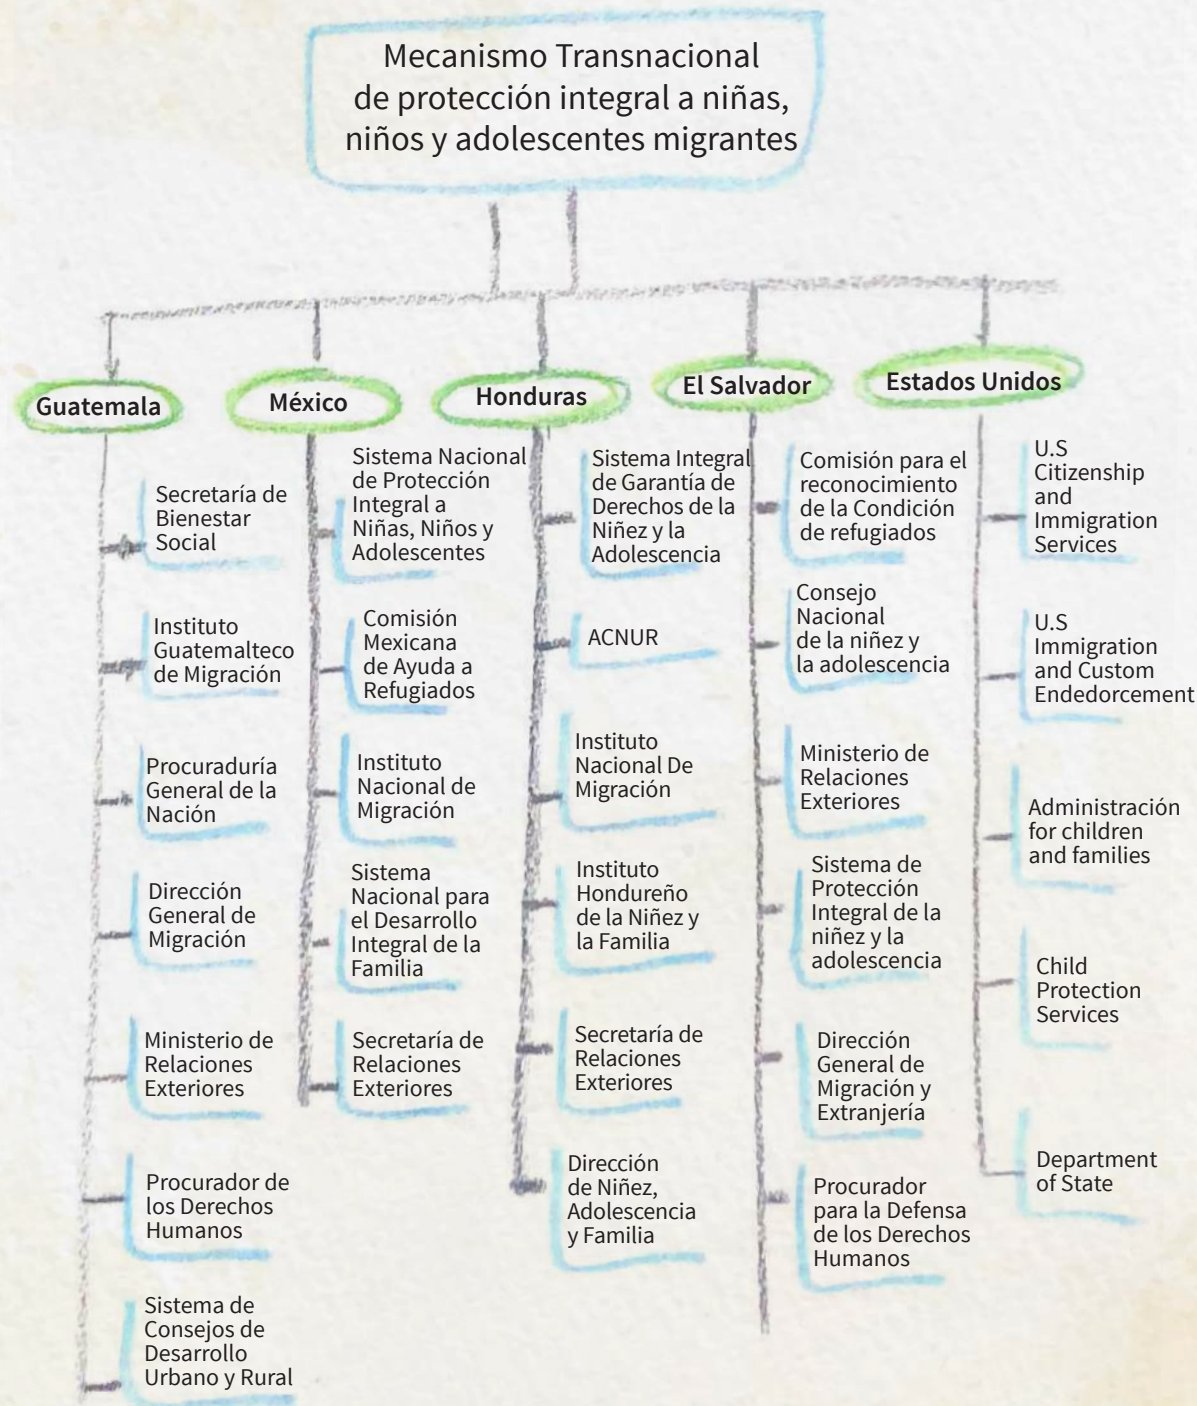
Mecanismo Transnacional de protección integral a niñas, niños y adolescentes migrantes

Guatemala

Secretaría de Bienestar Social

Instituto Guatemalteco de Migración

Procuraduría General de la Nación

Dirección General de Migración

Ministerio de Relaciones Exteriores

Procurador de los Derechos Humanos

Sistema de Consejos de Desarrollo Urbano y Rural

México

Sistema Nacional de Protección Integral a Niñas, Niños y Adolescentes

Comisión Mexicana de Ayuda a Refugiados

Instituto Nacional de Migración

Sistema Nacional para el Desarrollo Integral de la Familia

Secretaría de Relaciones Exteriores

Honduras

Sistema Integral de Garantía de Derechos de la Niñez y la Adolescencia

ACNUR

Instituto Nacional De Migración

Instituto Hondureño de la Niñez y la Familia

Secretaría de Relaciones Exteriores

Dirección de Niñez, Adolescencia y Familia

El Salvador

Comisión para el reconocimiento de la Condición de refugiados

Consejo Nacional de la niñez y la adolescencia

Ministerio de Relaciones Exteriores

Sistema de Protección Integral de la niñez y la adolescencia

Dirección General de Migración y Extranjería

Procurador para la Defensa de los Derechos Humanos

Estados Unidos

U.S Citizenship and Immigration Services

U.S Immigration and Custom Endedorcement

Administración for children and families

Child Protection Services

Department of State